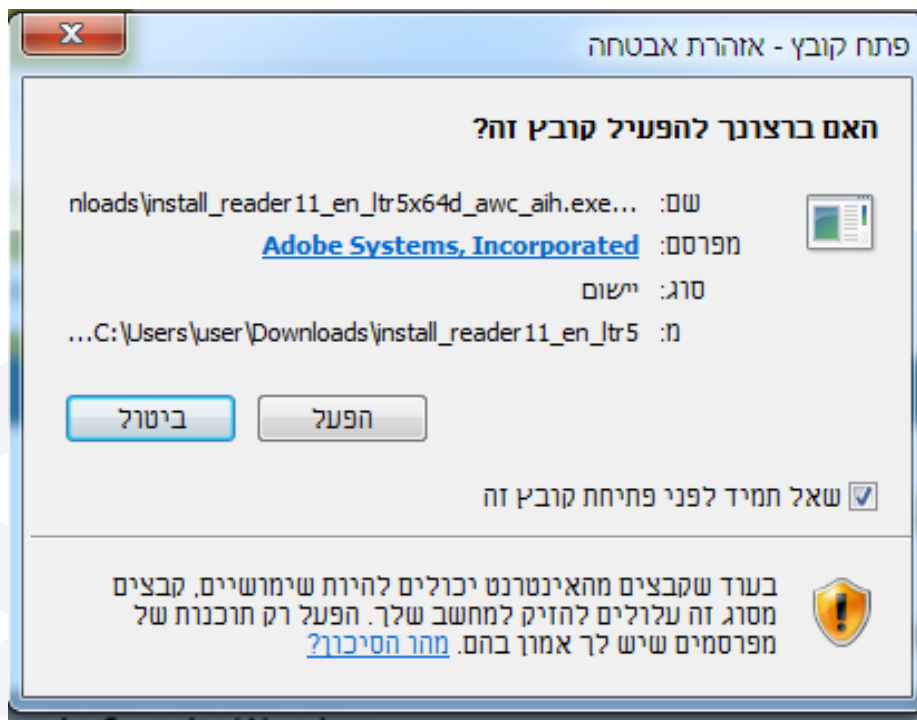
פתח קובץ - אזהרת אבטחה

X

האם ברצונך להפעיל קובץ זה?

שם: ...nloads\install_reader11_en_ltr5x64d_awc_aih.exe

מפרסם: Adobe Systems, Incorporated

סוג: יישום

מ: ...C:\Users\user\Downloads\install_reader11_en_ltr5

הפעל

ביטול

שאל תמיד לפני פתיחת קובץ זה

בעוד שקבצים מהאינטרנט יכולים להיות שימושיים, קבצים מסוג זה עלולים להזיק למחשב שלך. הפעל רק תוכנות של מפרסמים שיש לך אמון בהם. מהו הסיכון?